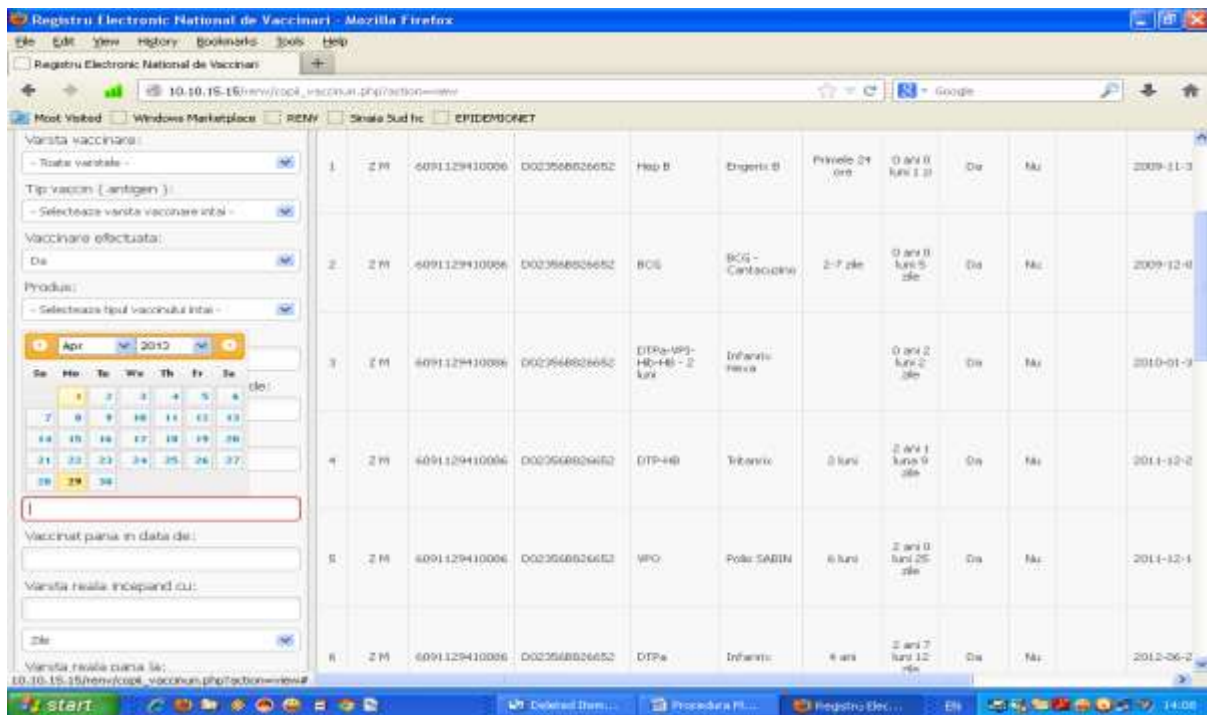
Registru Electronic National de Vaccinari - Mozilla Firefox

File Edit View History Bookmarks Tools Help

Registru Electronic National de Vaccinari +

10.10.15.15/renv/copii_vaccinuri.php?action=view

Google

Most Visited Windows Marketplace RENV Sinaia Sud fc EPIDEMIONET

Varsta vaccinare:
- Toate varstele -
Tip vaccin ( antigen ):
- Selecteaza varsta vaccinare intai -
Vaccinare efectuata:
Da
Produs:
- Selecteaza tipul vaccinului intai -

Apr 2013
Su Mo Tu We Th Fr Sa
1 2 3 4 5 6
7 8 9 10 11 12 13
14 15 16 17 18 19 20
21 22 23 24 25 26 27
28 29 30

de:

Vaccinat pana in data de:

Varsta reala incepand cu:

Zile
Varsta reala pana la:

| 1 | Z M | 6091129410086 | D023568826652 | Hep B | Engerix B | Primele 24 ore | 0 ani 0 luni 1 zi | Da | Nu | 2009-11-3 |
|---|---|---|---|---|---|---|---|---|---|---|
| 2 | Z M | 6091129410086 | D023568826652 | BCG | BCG - Cantacuzino | 2-7 zile | 0 ani 0 luni 5 zile | Da | Nu | 2009-12-0 |
| 3 | Z M | 6091129410086 | D023568826652 | DTPa-VPI-Hib+HB - 2 luni | Infanrix Hexa | | 0 ani 2 luni 2 zile | Da | Nu | 2010-01-3 |
| 4 | Z M | 6091129410086 | D023568826652 | DTP-HB | Tritanrix | 3 luni | 2 ani 1 luna 9 zile | Da | Nu | 2011-12-2 |
| 5 | Z M | 6091129410086 | D023568826652 | VPO | Polio SABIN | 6 luni | 2 ani 0 luni 25 zile | Da | Nu | 2011-12-1 |
| 6 | Z M | 6091129410086 | D023568826652 | DTPa | Infanrix | 4 ani | 2 ani 7 luni 12 zile | Da | Nu | 2012-06-2 |

10.10.15.15/renv/copii_vaccinuri.php?action=view#

start Deleted Items... Procedura R... Registru Elec... EN 14:08